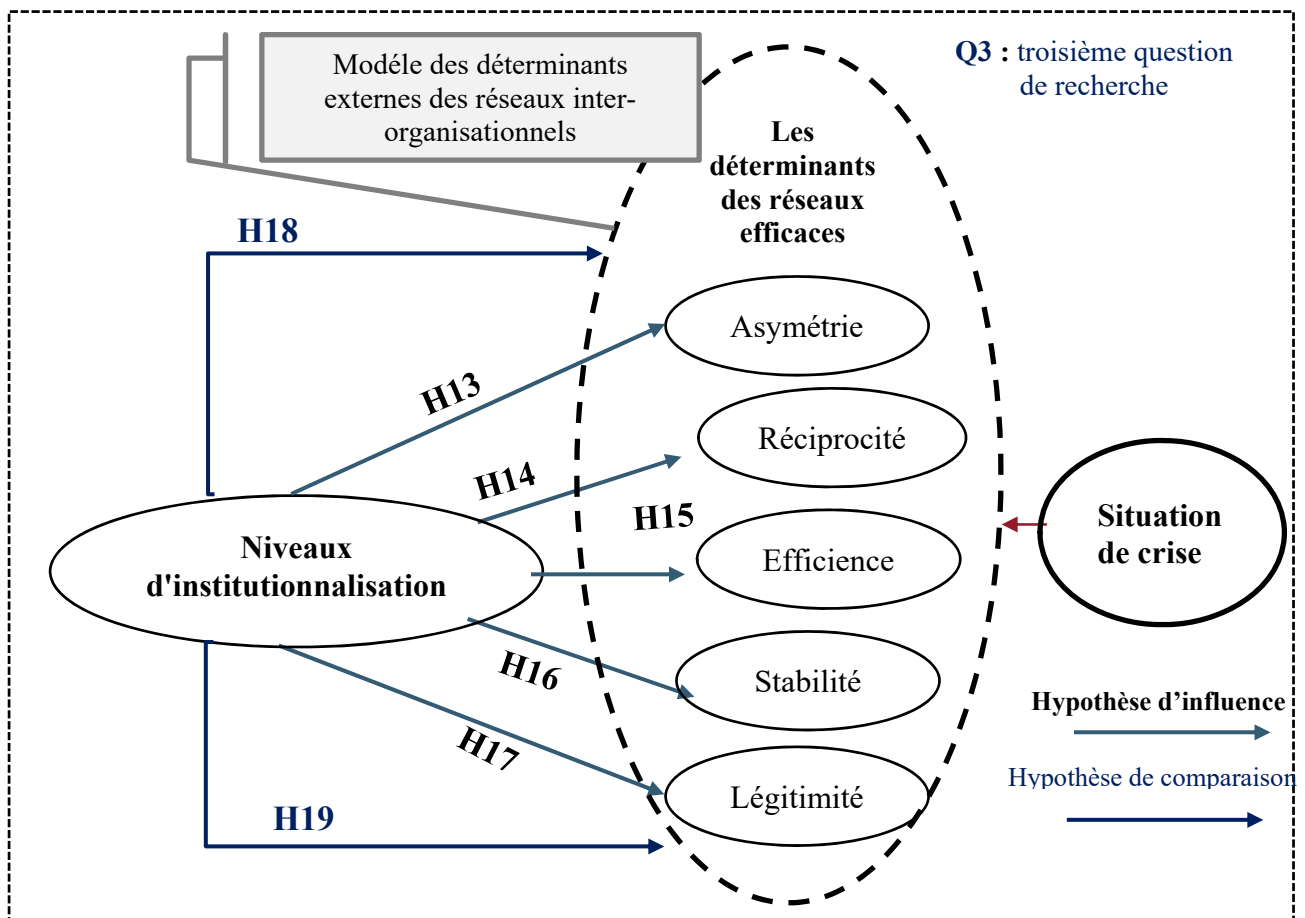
Modéle des déterminants externes des réseaux inter-organisationnels

Q3 : troisième question de recherche

Les déterminants des réseaux efficaces

H18

Asymétrie

H13

Réciprocité

H14

H15

Efficience

Situation de crise

Niveaux d'institutionnalisation

H16

Stabilité

Hypothèse d'influence

H17

Légitimité

Hypothèse de comparaison

H19